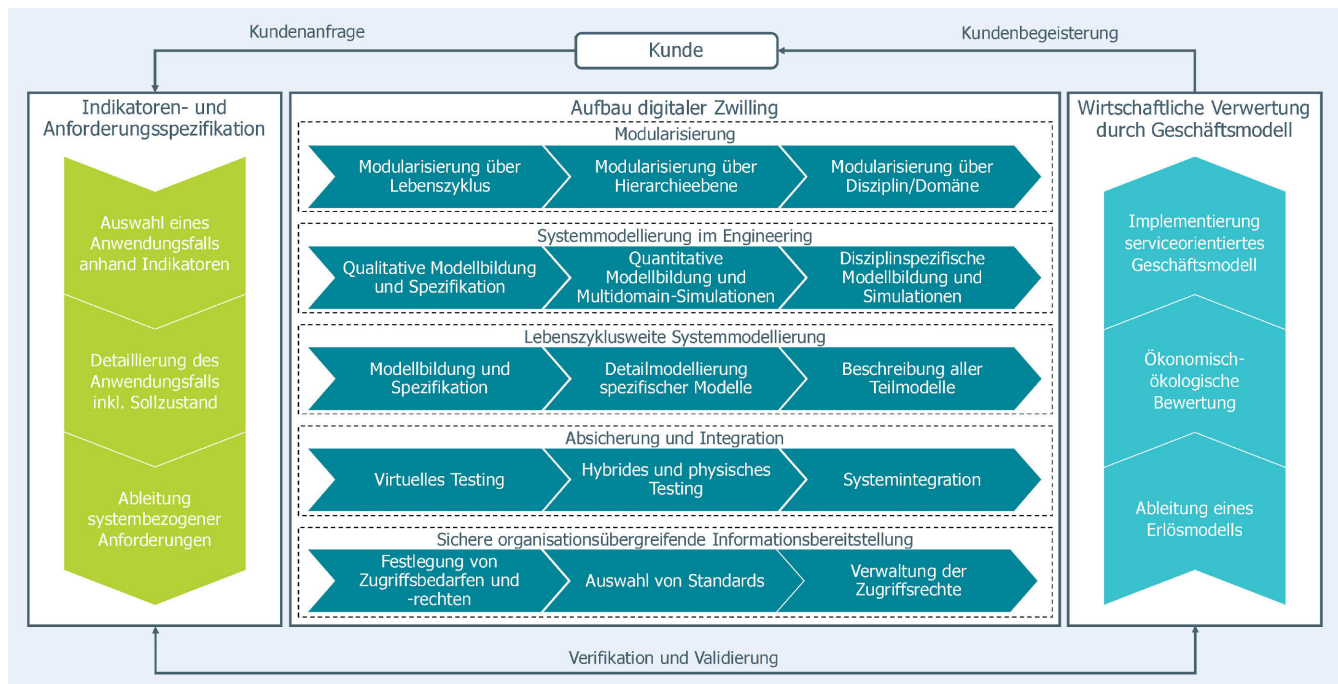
Kundenanfrage

Kunde

Kundenbegeisterung

Indikatoren- und Anforderungsspezifikation

Auswahl eines Anwendungsfalls anhand Indikatoren

Detaillierung des Anwendungsfalls inkl. Sollzustand

Ableitung systembezogener Anforderungen

Aufbau digitaler Zwilling

Modularisierung

Modularisierung über Lebenszyklus

Modularisierung über Hierarchieebene

Modularisierung über Disziplin/Domäne

Systemmodellierung im Engineering

Qualitative Modellbildung und Spezifikation

Quantitative Modellbildung und Multidomain-Simulationen

Disziplinspezifische Modellbildung und Simulationen

Lebenszyklusweite Systemmodellierung

Modellbildung und Spezifikation

Detailmodellierung spezifischer Modelle

Beschreibung aller Teilmodelle

Absicherung und Integration

Virtuelles Testing

Hybrides und physisches Testing

Systemintegration

Sichere organisationsübergreifende Informationsbereitstellung

Festlegung von Zugriffsbedarfen und -rechten

Auswahl von Standards

Verwaltung der Zugriffsrechte

Wirtschaftliche Verwertung durch Geschäftsmodell

Implementierung serviceorientiertes Geschäftsmodell

Ökonomisch-ökologische Bewertung

Ableitung eines Erlösmodells

Verifikation und Validierung